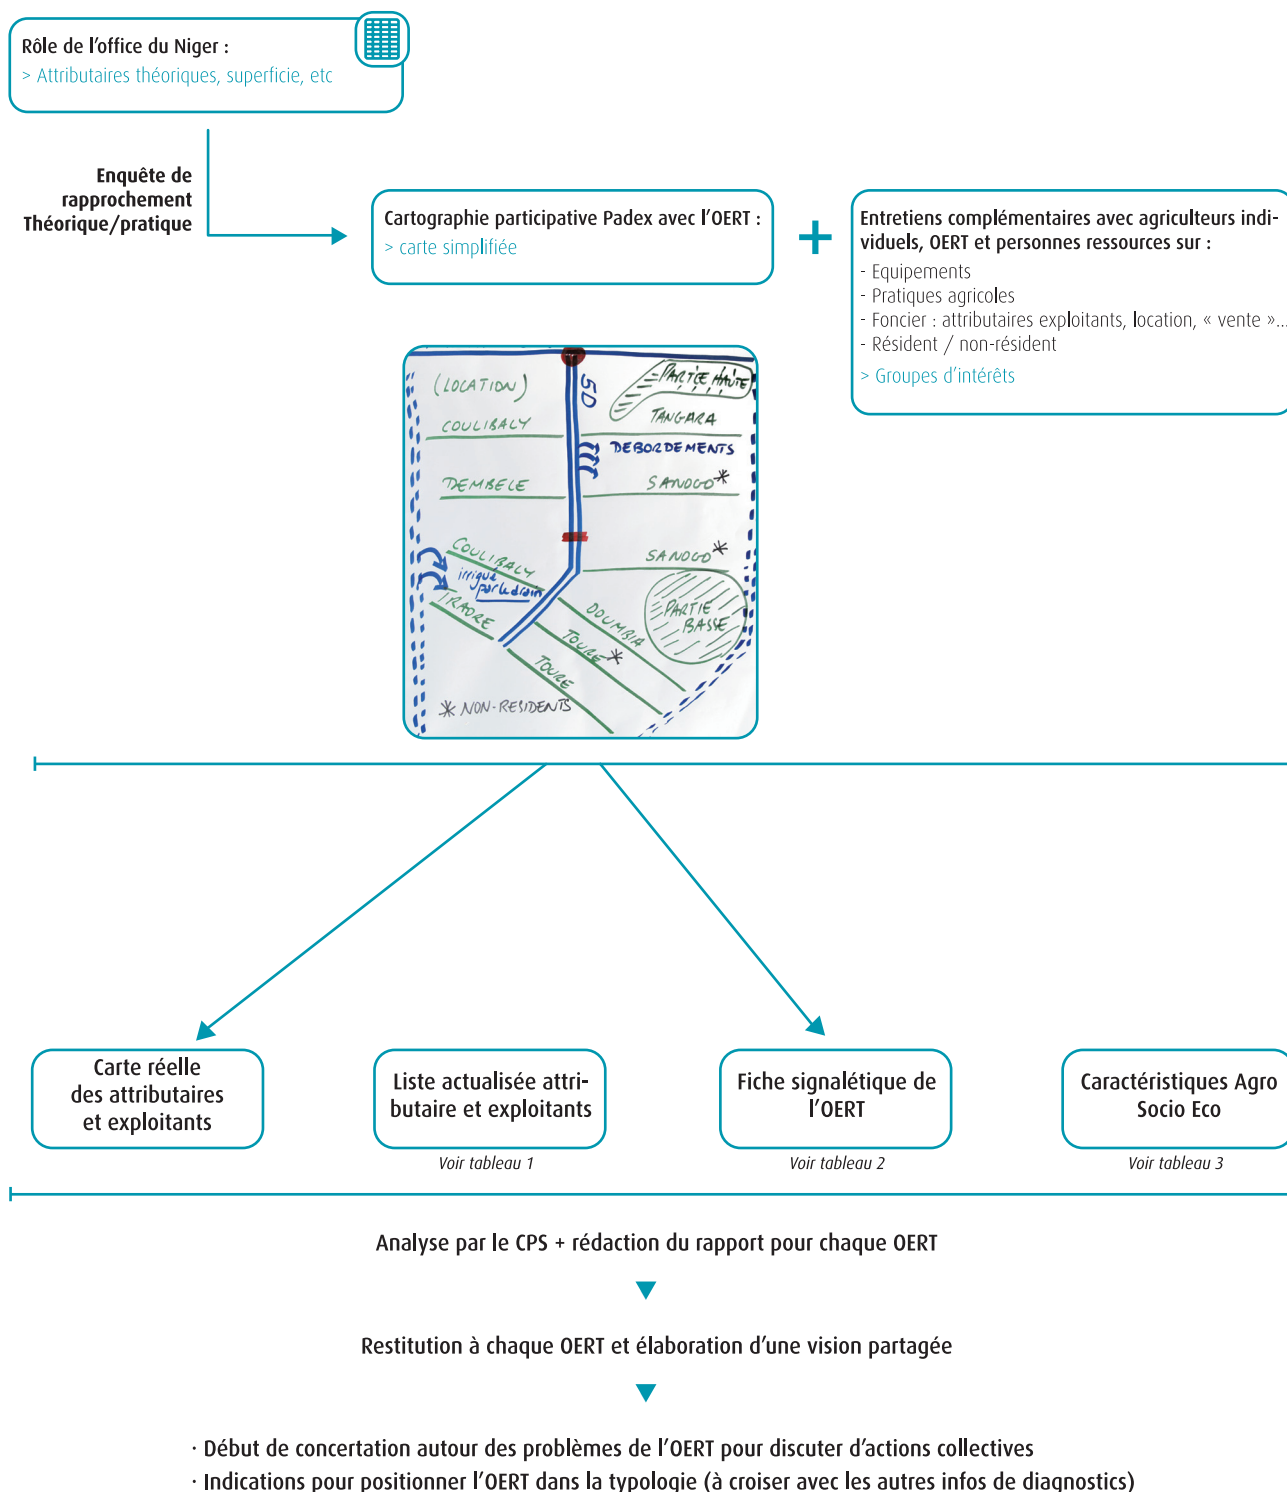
Rôle de l'office du Niger :
> Attributaires théoriques, superficie, etc

Enquête de rapprochement Théorique/pratique

Cartographie participative Padex avec l'OERT :
> carte simplifiée

+

Entretiens complémentaires avec agriculteurs individuels, OERT et personnes ressources sur :
- Equipements
- Pratiques agricoles
- Foncier : attributaires exploitants, location, « vente »...
- Résident / non-résident
> Groupes d'intérêts

(LOCATION)
COULIBALY
DEMBELE
5D
PARTIE HAUTE
TANGARA
DEBORDEMENTS
SANOGO*
SANOGO*
COULIBALY
irrigué par le drain
TRAORE
DOUMBIA
PARTIE BASSE
TOURE*
TOURE
* NON-RESIDENTS

Carte réelle des attributaires et exploitants

Liste actualisée attributaire et exploitants
Voir tableau 1

Fiche signalétique de l'OERT
Voir tableau 2

Caractéristiques Agro Socio Eco
Voir tableau 3

Analyse par le CPS + rédaction du rapport pour chaque OERT

Restitution à chaque OERT et élaboration d'une vision partagée

· Début de concertation autour des problèmes de l'OERT pour discuter d'actions collectives
· Indications pour positionner l'OERT dans la typologie (à croiser avec les autres infos de diagnostics)